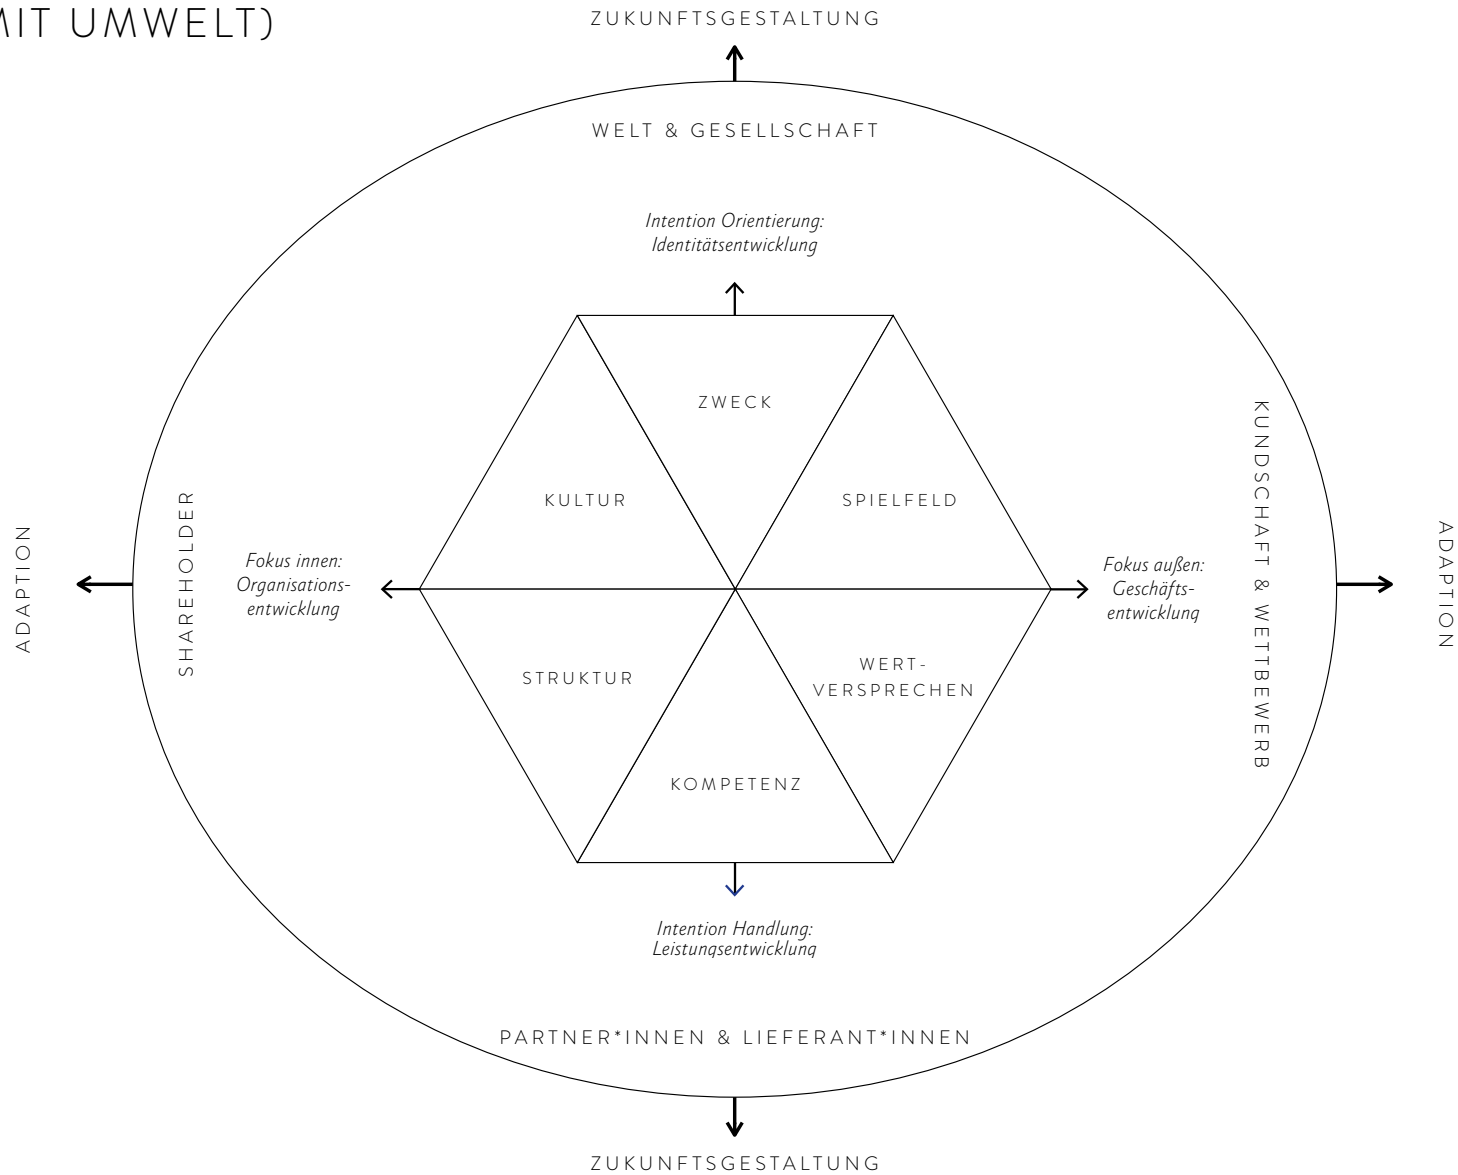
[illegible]IT UMWELT)

ZUKUNFTSGESTALTUNG

WELT & GESELLSCHAFT

Intention Orientierung: Identitätsentwicklung

ZWECK

KULTUR

SPIELFELD

ADAPTION

SHAREHOLDER

Fokus innen: Organisationsentwicklung

Fokus außen: Geschäftsentwicklung

KUNDSCHAFT & WETTBEWERB

ADAPTION

STRUKTUR

WERT-VERSPRECHEN

KOMPETENZ

Intention Handlung: Leistungsentwicklung

PARTNER*INNEN & LIEFERANT*INNEN

ZUKUNFTSGESTALTUNG